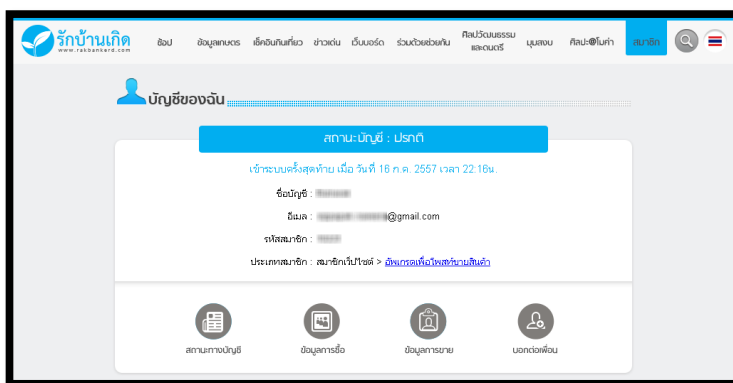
รักบ้านเกิด
www.rakbankerd.com

ช้อป ข้อมูลเกษตร เช็คอินกินเที่ยว ข่าวเด่น เว็บบอร์ด ร่วมด้วยช่วยกัน ศิลปวัฒนธรรมและดนตรี มุมสอบ ศิลปะ@โมค่า สมาชิก

บัญชีของฉัน

สถานะบัญชี : ปรกติ

เข้าระบบครั้งสุดท้าย เมื่อ วันที่ 16 ก.ค. 2557 เวลา 22:16น.

ชื่อบัญชี : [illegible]

อีเมล : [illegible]@gmail.com

รหัสสมาชิก : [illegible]

ประเภทสมาชิก : สมาชิกเว็ปไซต์ > อัพเกรดเพื่อโพสขายสินค้า

สถานะทางบัญชี ข้อมูลการซื้อ ข้อมูลการขาย บอกต่อเพื่อน